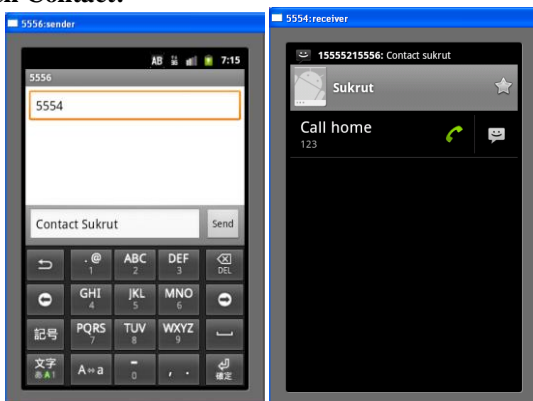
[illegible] Contact.

5556:sender

AB 7:15

5556

5554

Contact Sukrut

Send

.@ 1

ABC 2

DEF 3

DEL

GHI 4

JKL 5

MNO 6

記号

PQRS 7

TUV 8

WXYZ 9

文字 あA1

A⇔a

0

, .

確定

5554:receiver

15555215556: Contact sukrut

Sukrut

Call home

123